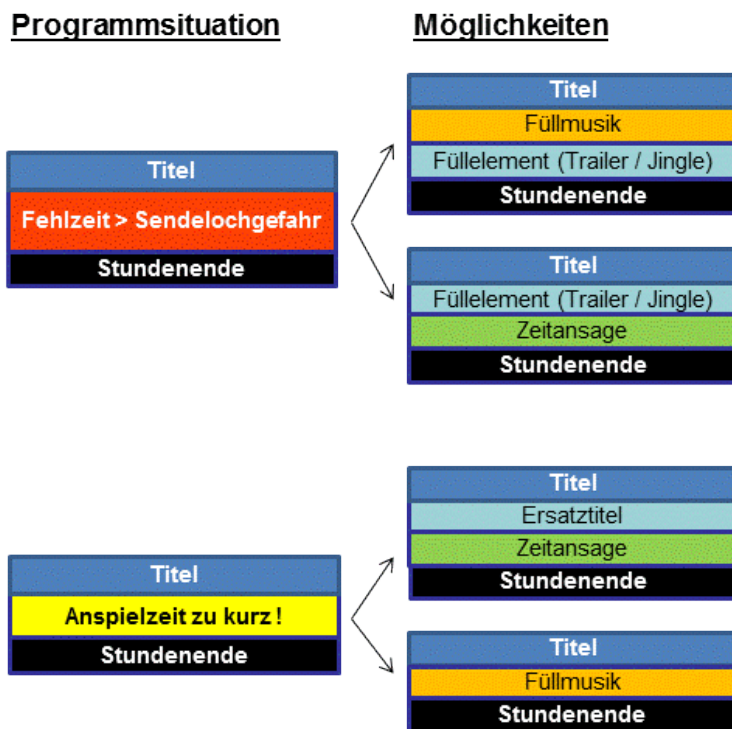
Programmsituation

Möglichkeiten

Titel
Fehlzeit > Sendelochgefahr
Stundenende

Titel
Füllmusik
Füllelement (Trailer / Jingle)
Stundenende

Titel
Füllelement (Trailer / Jingle)
Zeitansage
Stundenende

Titel
Anspielzeit zu kurz !
Stundenende

Titel
Ersatztitel
Zeitansage
Stundenende

Titel
Füllmusik
Stundenende